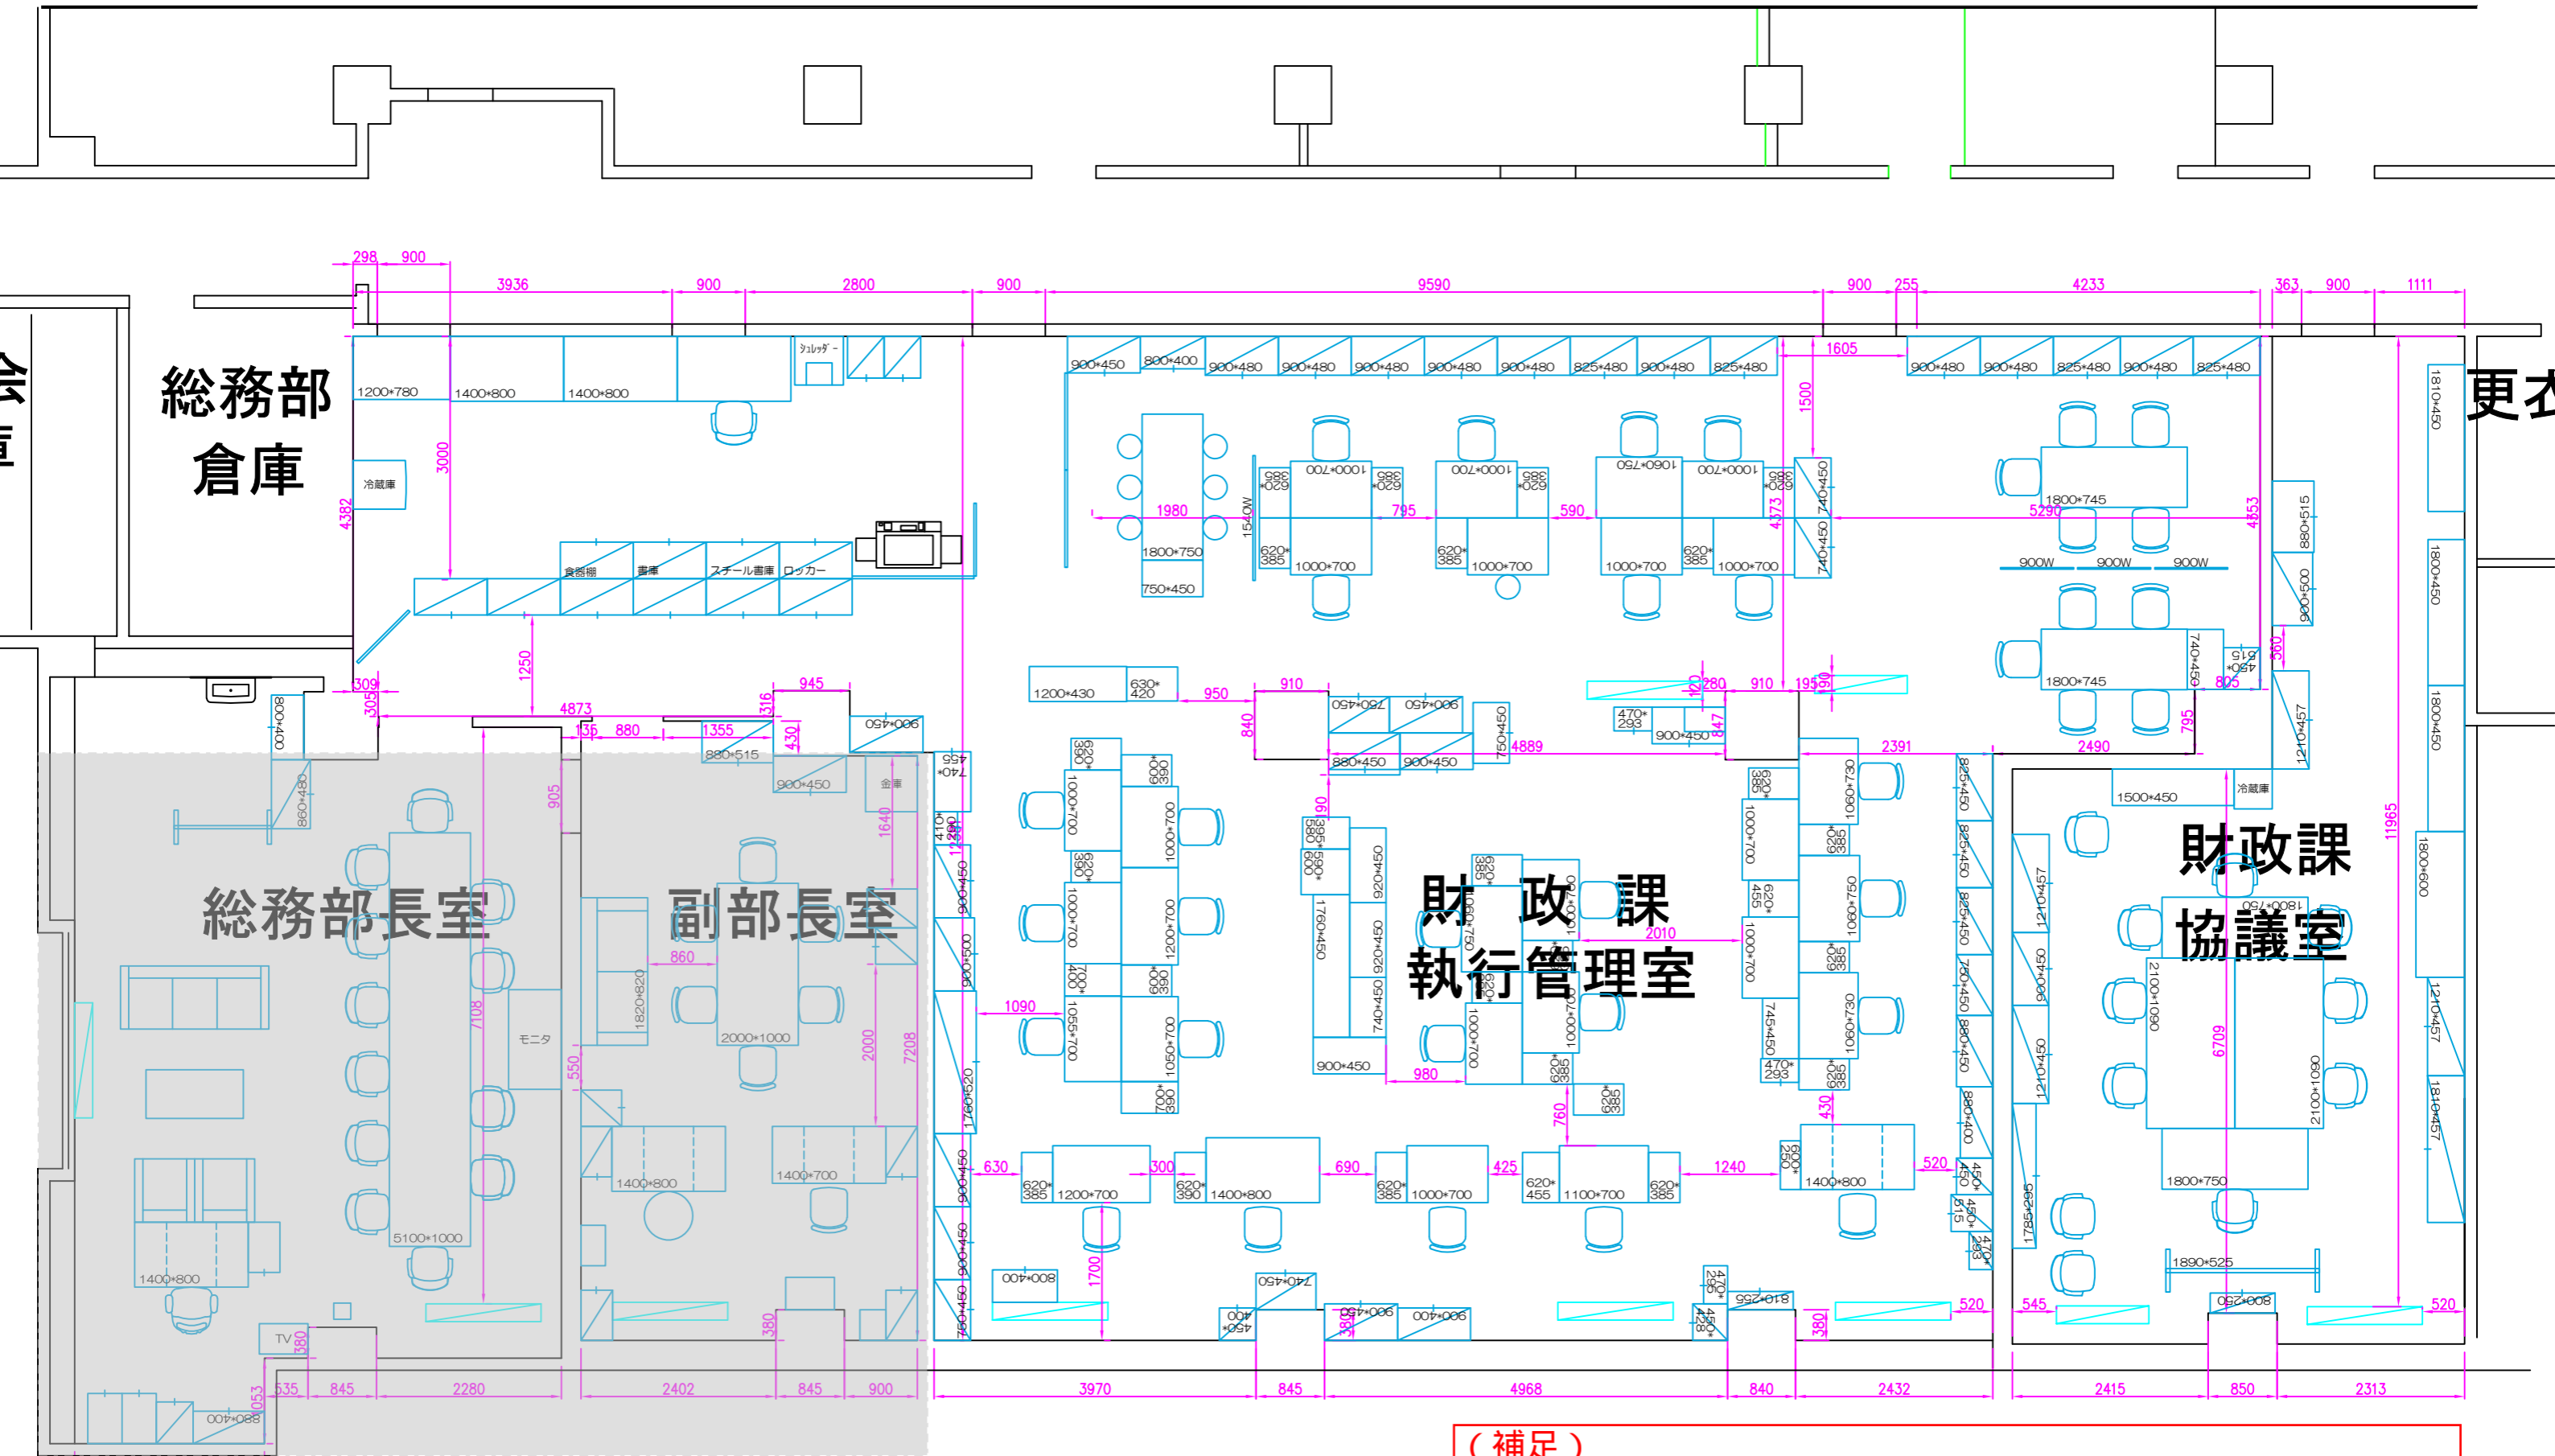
総務部
倉庫

総務部長室

副部長室

財政課
執行管理室

財政課
協議室

更衣

298 900
3936 900 2800 900 9590 900 255 4233 363 900 1111

1200*780 1400*800 1400*800 シュレッダー
冷蔵庫
3000
4382
食器棚 書庫 スチール書庫 ロッカー
1250
309
305
4873
136 880 1355
945
316
430
880*515
900*450
900*450
金庫
800*400
860*480
905
1640
860
1820*820
2000*1000
モニタ
5100*1000
7108
550
2000
7208
1400*800
1400*800
1400*700
1400*800
TV
380
380
053 535 845 2280 2402 845 900
800*400

900*450 800*400 900*480 900*480 900*480 900*480 900*480 825*480 900*480 825*480
1605
900*480 900*480 825*480 900*480 825*480
1500
1980
1800*750
750*450
1540W
1000*700 620*385 620*385 1000*700
795
1000*700 620*385 1000*700 620*385
590
1060*750 1000*700 620*385 740*450 740*450
1000*700 620*385 1000*700
4373
5290
1800*745
900W 900W 900W
4353
880*515
900*500
1800*745
740*450
450*515
560
805
795
2490
1210*457
1200*430
630*420
950
910
840
750*450 900*450
750*450
880*450 900*450
4889
470*293
900*450
120 280 910 195 90
847
2391
1810*450
1800*450
1800*450
1800*600
11965
1210*457
1810*457
1500*450
冷蔵庫
1210*457
900*450
1210*450
1800*750
2100*1090
6709
2100*1090
1800*750
1785*295
1890*525
800*250
545
520
520
740*455
410*1280
900*450
900*500
1760*520
900*450
900*450
750*450
1090
620*385
1000*700
620*385
1000*700
400*700
1055*700
600*390
1000*700
1200*700
600*390
1050*700
700*390
385*590*600
1760*450
920*450
920*450
740*450
900*450
980
620*385
1000*700
1060*750
2010
620*385
1000*700
1000*700
620*385
620*385
760
620*385
1000*700
1000*700
620*455
1000*700
745*450
470*293
1060*730
620*385
1060*750
620*385
1060*730
620*385
430
825*450
825*450
825*450
750*450
880*450
880*400
450*450
450*515
470*293
630
620*385 1200*700
300
620*390 1400*800
690
620*385 1000*700
425
620*455 1100*700
1240
620*385
600*250
1400*800
520
1700
800*400
740*450
400*450
900*450
900*400
470*295
810*255
450*428
380
3970 845 4968 840 2432 2415 850 2313
（補足）